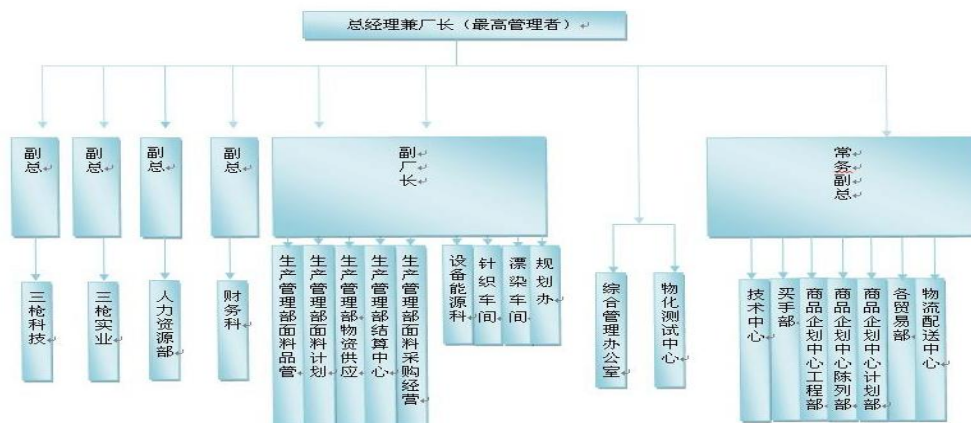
总经理兼厂长（最高管理者）

副总

副总

副总

副总

副厂长

常务副总

三枪科技

三枪实业

人力资源部

财务科

生产管理部面料品管

生产管理部面料计划

生产管理部物资供应

生产管理部结算中心

生产管理部面料采购经营

设备能源科

针织车间

漂染车间

规划办

综合管理办公室

物化测试中心

技术中心

买手部

商品企划中心工程部

商品企划中心陈列部

商品企划中心计划部

各贸易部

物流配送中心